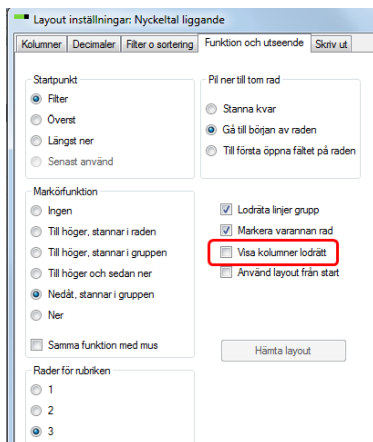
Layout inställningar: Nyckeltal liggande

Kolumner | Decimaler | Filter o sortering | Funktion och utseende | Skriv ut

Startpunkt
Filter
Överst
Längst ner
Senast använd

Pil ner till tom rad
Stanna kvar
Gå till början av raden
Till första öppna fältet på raden

Markörfunktion
Ingen
Till höger, stannar i raden
Till höger, stannar i gruppen
Till höger och sedan ner
Nedåt, stannar i gruppen
Ner
Samma funktion med mus

Lodräta linjer grupp
Markera varannan rad
Visa kolumner lodrätt
Använd layout från start

Hämta layout

Rader för rubriken
1
2
3